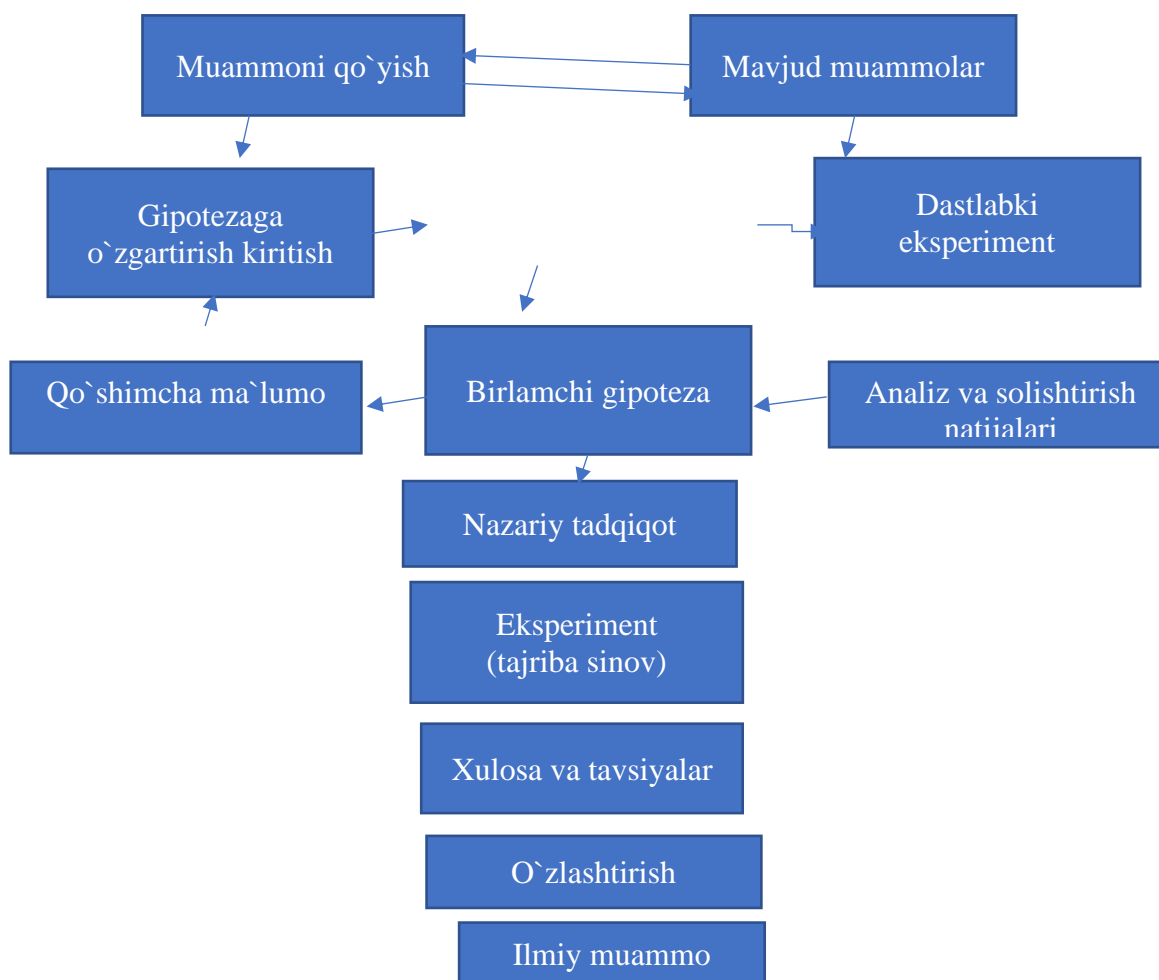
Muammoni qo`yish

Mavjud muammolar

Gipotezaga o`zgartirish kiritish

Dastlabki eksperiment

Qo`shimcha ma`lumo

Birlamchi gipoteza

Analiz va solishtirish natijalari

Nazariy tadqiqot

Eksperiment (tajriba sinov)

Xulosa va tavsiyalar

O`zlashtirish

Ilmiy muammo